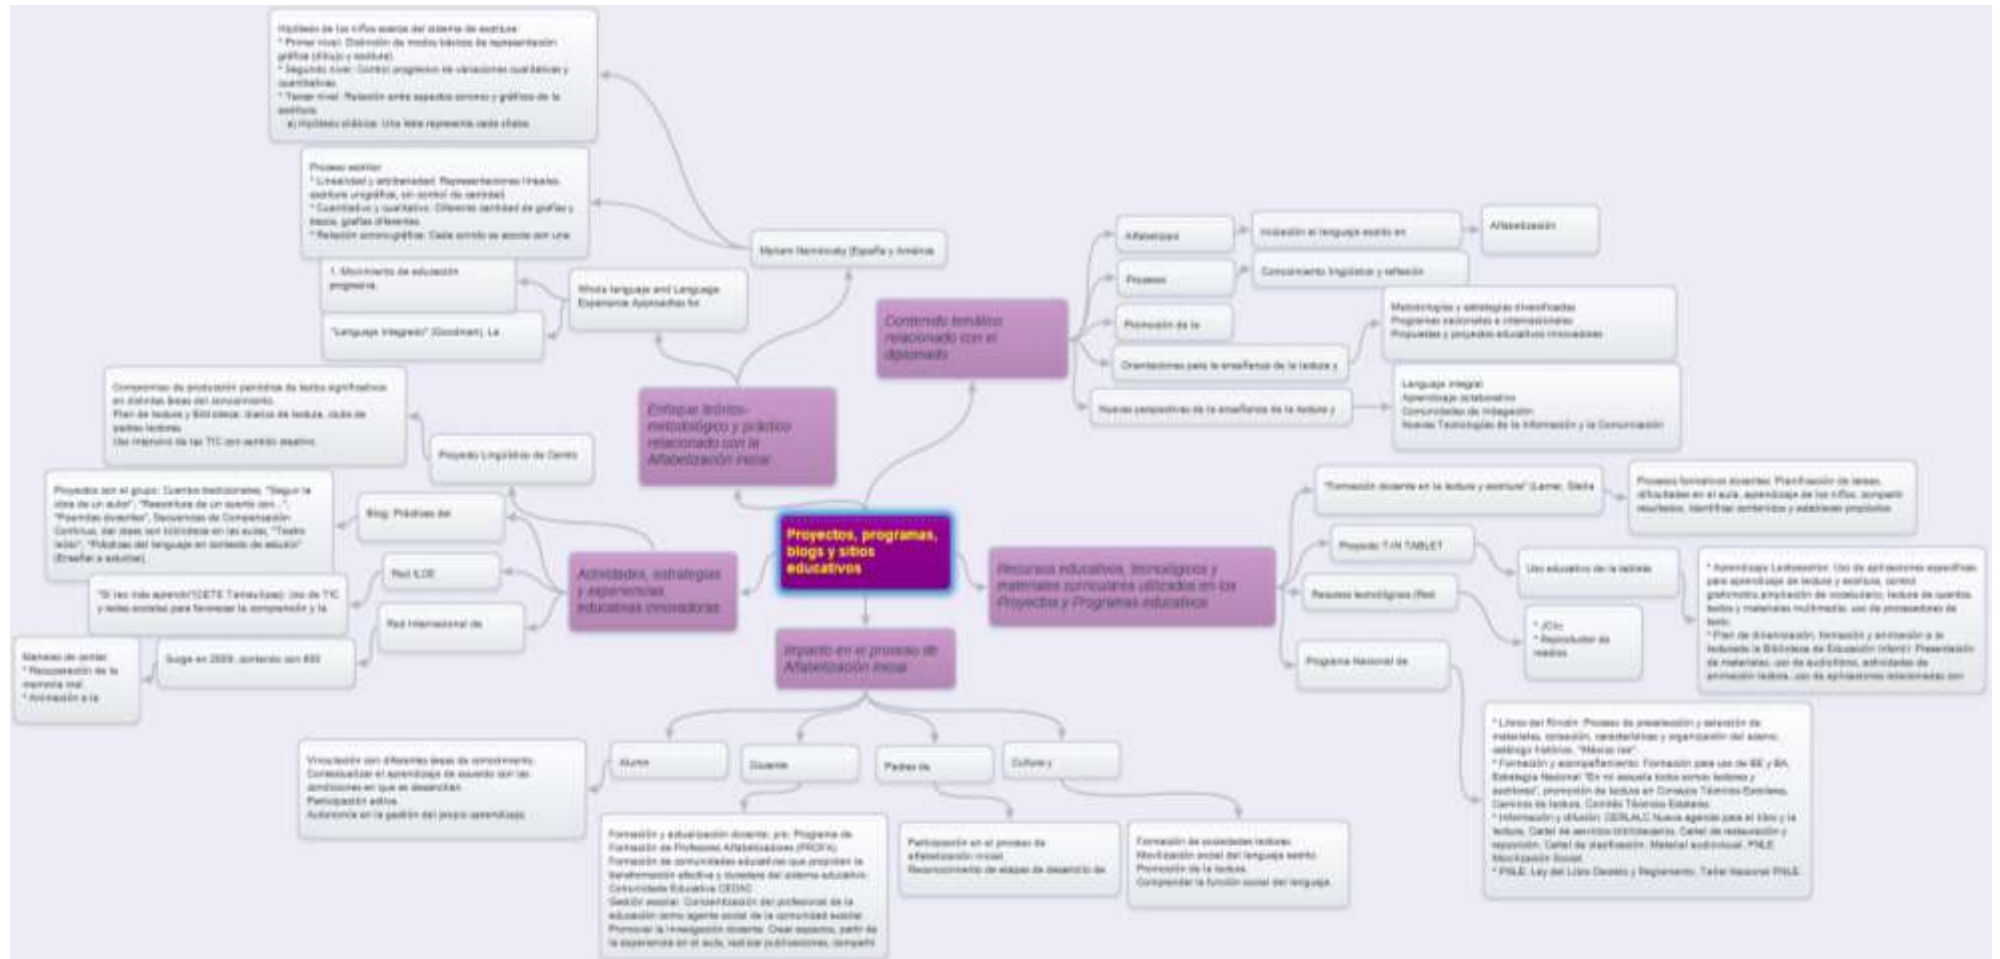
Proyectos, programas, blogs y sitios educativos

Enfoque teórico-metodológico y práctico relacionado con la Alfabetización inicial

Contenido temático relacionado con el diplomado

Recursos educativos, tecnológicos y materiales curriculares utilizados en los Proyectos y Programas educativos

Actividades, estrategias y experiencias educativas innovadoras

Impacto en el proceso de Alfabetización inicial

Hipótesis de los niños acerca del sistema de escritura:
* Primer nivel: Distinción de modos básicos de representación gráfica (dibujo y escritura).
* Segundo nivel: Control progresivo de variaciones cualitativas y cuantitativas.
* Tercer nivel: Relación entre aspectos sonoros y gráficos de la escritura.
a) Hipótesis silábica: Una letra representa cada sílaba.

Proceso escritor:
* Linealidad y arbitrariedad: Representaciones lineales, escritura unigráfica, sin control de cantidad.
* Cuantitativo y cualitativo: Diferente cantidad de grafías y tipos, grafías diferentes.
* Relación sonoro-gráfica: Cada sonido se asocia con una

Myriam Nemirovsky (España y América

1. Movimiento de educación progresiva.

Whole language and Language Experience Approaches for

"Lenguaje Integrado" (Goodman). La

Alfabetizado

Iniciación al lenguaje escrito en

Alfabetización

Procesos

Conocimiento lingüístico y reflexión

Promoción de la

Metodologías y estrategias diversificadas
Programas nacionales e internacionales
Propuestas y proyectos educativos innovadores

Orientaciones para la enseñanza de la lectura y

Nuevas perspectivas de la enseñanza de la lectura y

Lenguaje integral
Aprendizaje colaborativo
Comunidades de indagación
Nuevas Tecnologías de la Información y la Comunicación

Compromiso de producción periódica de textos significativos en distintas áreas del conocimiento.
Plan de lectura y Biblioteca: diarios de lectura, clubs de padres lectores.
Uso intensivo de las TIC con sentido creativo.

Proyecto Lingüístico de Centro

Proyectos con el grupo: Cuentos tradicionales, "Seguir la obra de un autor", "Reescritura de un cuento con...", "Poemitas divertidos", Secuencias de Comprensión Continua, del aula con biblioteca en las aulas, "Teatro leído", "Prácticas del lenguaje en contexto de estudio" (Enseñar a estudiar).

Blog: Prácticas del

"Si leo más aprendo"(CETE Tamaulipas): Uso de TIC y redes sociales para favorecer la comprensión y la

Red ILCE

Red Internacional de

Maneras de contar:
* Recuperación de la memoria oral
* Animación a la

Surge en 2009, contando con 850

"Formación docente en la lectura y escritura" (Lerner, Stella

Procesos formativos docentes: Planificación de tareas, dificultades en el aula, aprendizaje de los niños, compartir resultados, identificar contenidos y establecer propósitos.

Proyecto T-IN TABLET

Uso educativo de la tableta

Recursos tecnológicos (Red

* JClic
* Reproductor de medios

* Aprendizaje Lectoescritor: Uso de aplicaciones específicas para aprendizaje de lectura y escritura, control grafomotriz,ampliación de vocabulario, lectura de cuentos, textos y materiales multimedia, uso de procesadores de texto.
* Plan de dinamización, formación y animación a la lectura de la Biblioteca de Educación Infantil: Presentación de materiales, uso de audiolibros, actividades de animación lectora, uso de aplicaciones relacionadas con

Programa Nacional de

* Libros del Rincón: Proceso de preselección y selección de materiales, compra, características y organización del acervo, catálogo histórico, "México lee".
* Formación y acompañamiento: Formación para uso de BE y BA, Estrategia Nacional "En mi escuela todos somos lectores y escritores", promoción de lectura en Consejos Técnicos Escolares, Caminos de lectura, Comités Técnicos Estatales.
* Información y difusión: CERLALC Nueva agenda para el libro y la lectura, Cartel de servicios bibliotecarios, Cartel de restauración y reparación, Cartel de clasificación, Material audiovisual, PNLE Movilización Social.
* PNLE: Ley del Libro Decreto y Reglamento, Taller Nacional PNLE.

Vinculación con diferentes áreas de conocimiento.
Contextualizar el aprendizaje de acuerdo con las condiciones en que se desarrollan.
Participación activa.
Autonomía en la gestión del propio aprendizaje.

Alumno

Docente

Padres de

Cultura y

Formación y actualización docente, p/e: Programa de Formación de Profesores Alfabetizadores (PROFA).
Formación de comunidades educativas que propician la transformación efectiva y duradera del sistema educativo.
Comunidades Educativas CEDAC.
Gestión escolar: Consideración del profesional de la educación como agente social de la comunidad escolar.
Promover la investigación docente: Crear espacios, partir de la experiencia en el aula, realizar publicaciones, compartir

Participación en el proceso de alfabetización inicial.
Reconocimiento de etapas de desarrollo de

Formación de sociedades lectoras.
Movilización social del lenguaje escrito.
Promoción de la lectura.
Comprender la función social del lenguaje.